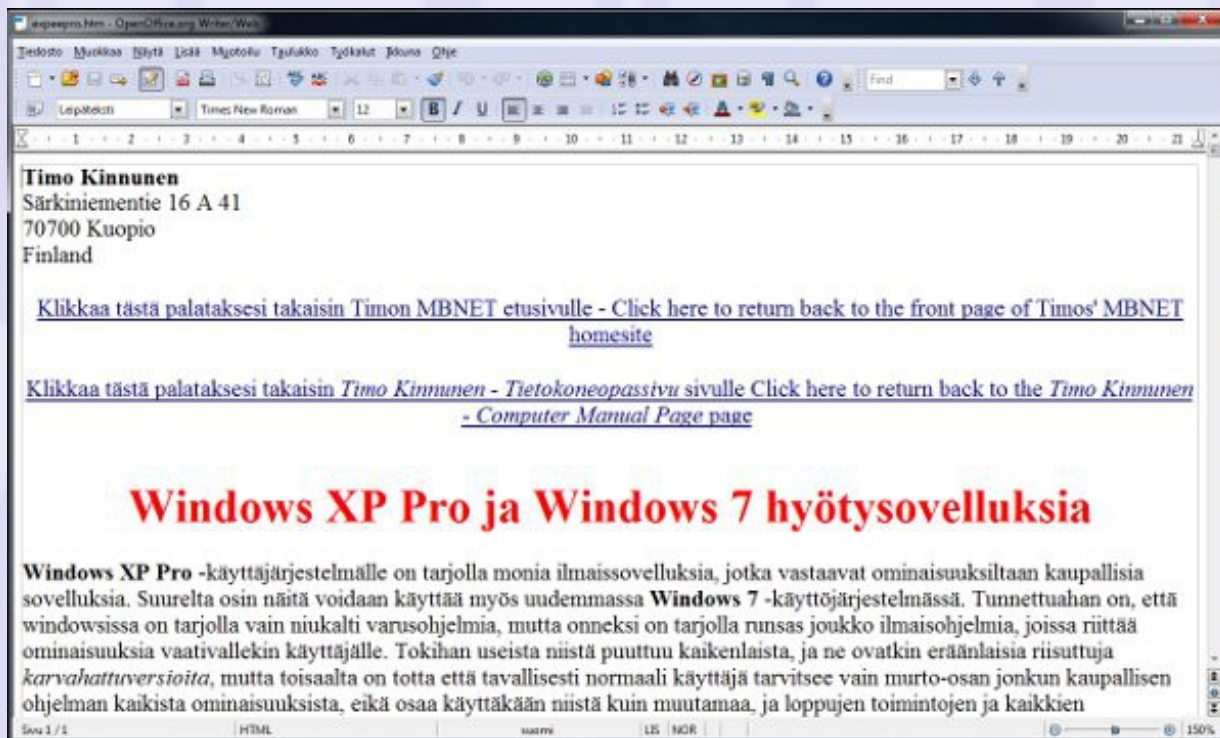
xpprohtm - OpenOffice.org Writer/Web

Tiedosto Muokkaa Näytä Lisää Muotoile Taulukko Työkalut Ikkuna Ohje

Leipäteksti | Times New Roman | 12

Find

Timo Kinnunen
Särkiniementie 16 A 41
70700 Kuopio
Finland

Klikkaa tästä palataksesi takaisin Timon MBNET etusivulle - Click here to return back to the front page of Timos' MBNET homesite

Klikkaa tästä palataksesi takaisin *Timo Kinnunen - Tietokoneopassivu* sivulle Click here to return back to the *Timo Kinnunen - Computer Manual Page* page

Windows XP Pro ja Windows 7 hyötysovelluksia

**Windows XP Pro** -käyttäjärjestelmälle on tarjolla monia ilmaissovelluksia, jotka vastaavat ominaisuuksiltaan kaupallisia sovelluksia. Suurelta osin näitä voidaan käyttää myös uudemmassa **Windows 7** -käyttöjärjestelmässä. Tunnettuahan on, että windowsissa on tarjolla vain niukalti varusohjelmia, mutta onneksi on tarjolla runsas joukko ilmaisohjelmia, joissa riittää ominaisuuksia vaativallekin käyttäjälle. Tokihan useista niistä puuttuu kaikenlaista, ja ne ovatkin eräänlaisia riisuttuja *karvahattuversioita*, mutta toisaalta on totta että tavallisesti normaali käyttäjä tarvitsee vain murto-osan jonkun kaupallisen ohjelman kaikista ominaisuuksista, eikä osaa käyttäkään niistä kuin muutamaa, ja loppujen toimintojen ja kaikkien

Sivu 1 / 1 | HTML | suomi | LIS | NOR | 150%